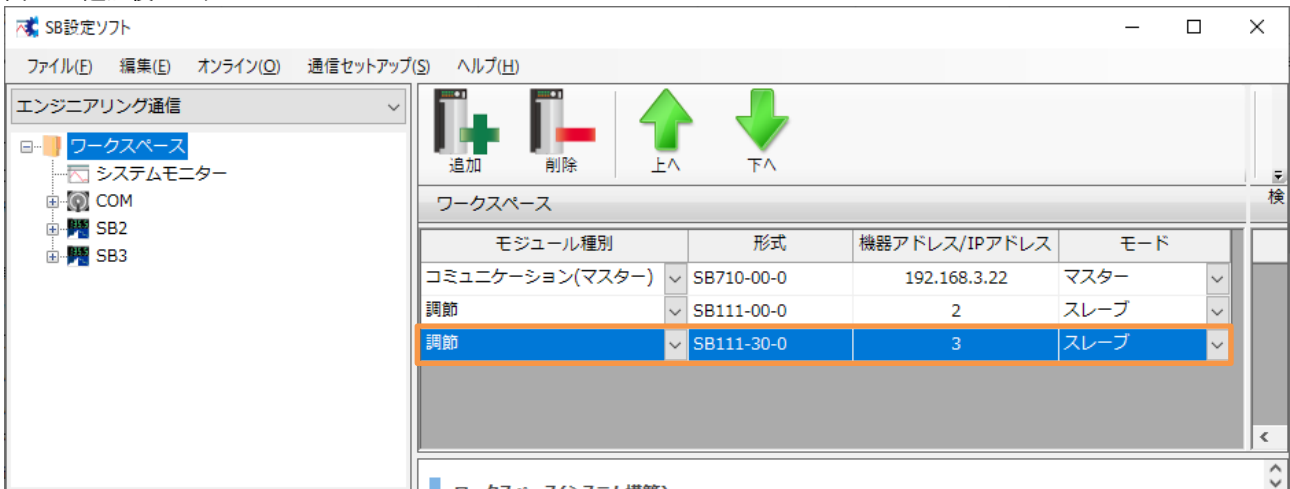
SB設定ソフト

ファイル(F) 編集(E) オンライン(O) 通信セットアップ(S) ヘルプ(H)

エンジニアリング通信

ワークスペース
システムモニター
COM
SB2
SB3

追加 削除 上へ 下へ

ワークスペース

検

| モジュール種別 | 形式 | 機器アドレス/IPアドレス | モード |
|---|---|---|---|
| コミュニケーション(マスター) | SB710-00-0 | 192.168.3.22 | マスター |
| 調節 | SB111-00-0 | 2 | スレーブ |
| 調節 | SB111-30-0 | 3 | スレーブ |

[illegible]